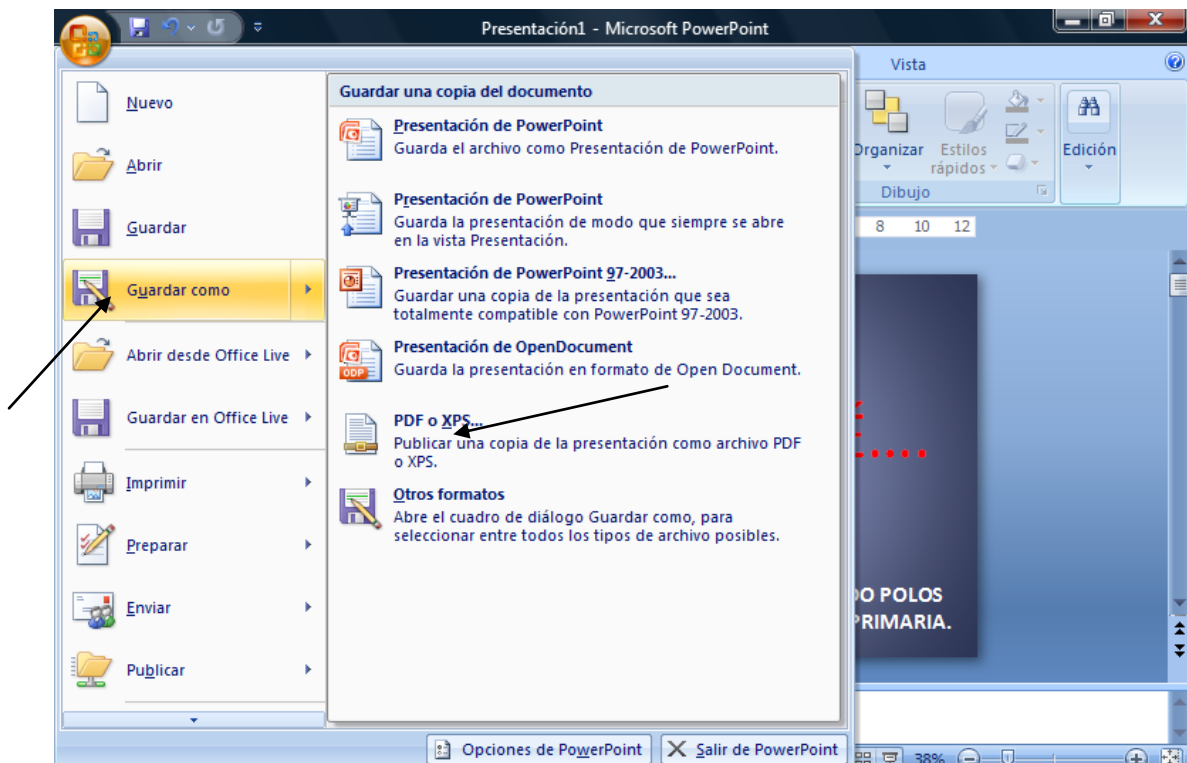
Presentación1 - Microsoft PowerPoint

Vista

Nuevo

Abrir

Guardar

Guardar como

Abrir desde Office Live

Guardar en Office Live

Imprimir

Preparar

Enviar

Publicar

Guardar una copia del documento

Presentación de PowerPoint
Guarda el archivo como Presentación de PowerPoint.

Presentación de PowerPoint
Guarda la presentación de modo que siempre se abre en la vista Presentación.

Presentación de PowerPoint 97-2003...
Guardar una copia de la presentación que sea totalmente compatible con PowerPoint 97-2003.

Presentación de OpenDocument
Guarda la presentación en formato de Open Document.

ODP

PDF o XPS...
Publicar una copia de la presentación como archivo PDF o XPS.

Otros formatos
Abre el cuadro de diálogo Guardar como, para seleccionar entre todos los tipos de archivo posibles.

Organizar

Estilos rápidos

Edición

Dibujo

8 10 12

DO POLOS

PRIMARIA.

Opciones de PowerPoint

Salir de PowerPoint

38%